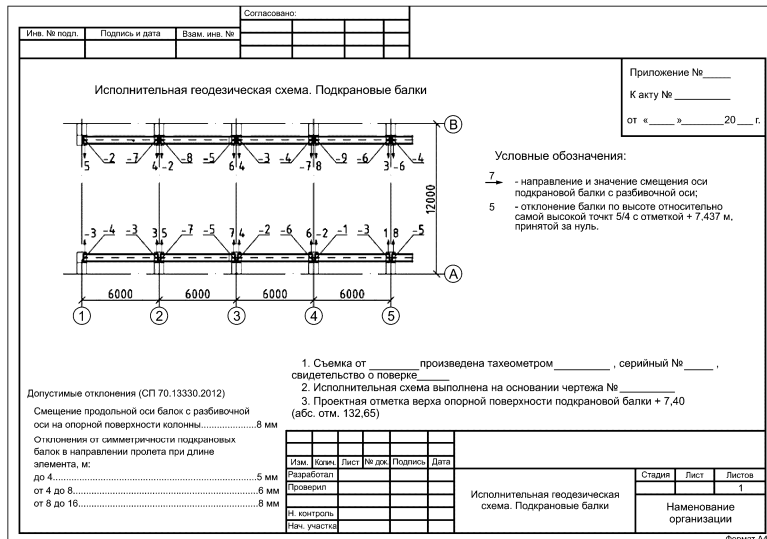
Согласовано:

| Инв. № подл. | Подпись и дата | Взам. инв. № |
|---|---|---|

Исполнительная геодезическая схема. Подкрановые балки

Приложение №_____

К акту №__________

от «_____»_________20___ г.

5 -2 -7 4 -2 -8 -5 6 4 -3 -4 -7 8 -9 -6 3 -6 -4

-3 -4 -3 3 5 -7 -5 7 4 -2 -6 6 -2 -1 -3 1 8 -5

12000

6000 6000 6000 6000

1 2 3 4 5

A B

Условные обозначения:

7 - направление и значение смещения оси подкрановой балки с разбивочной оси;

5 - отклонение балки по высоте относительно самой высокой точкт 5/4 с отметкой + 7,437 м, принятой за нуль.

1. Съемка от _________произведена тахеометром __________ , серийный № _____ , свидетельство о поверке______

2. Исполнительная схема выполнена на основании чертежа № _________

3. Проектная отметка верха опорной поверхности подкрановой балки + 7,40 (абс. отм. 132,65)

Допустимые отклонения (СП 70.13330.2012)

Смещение продольной оси балок с разбивочной оси на опорной поверхности колонны......................8 мм

Отклонения от симметричности подкрановых балок в направлении пролета при длине элемента, м:

до 4...........................................................................................5 мм

от 4 до 8.....................................................................................6 мм

от 8 до 16...................................................................................8 мм

| Изм. | Кол.уч. | Лист | № док. | Подпись | Дата |
|---|---|---|---|---|---|
| Разработал | | | | | |
| Проверил | | | | | |
| | | | | | |
| Н. контроль | | | | | |
| Нач. участка | | | | | |

Исполнительная геодезическая схема. Подкрановые балки

| Стадия | Лист | Листов |
|---|---|---|
| | | 1 |

Наименование организации

Формат А4